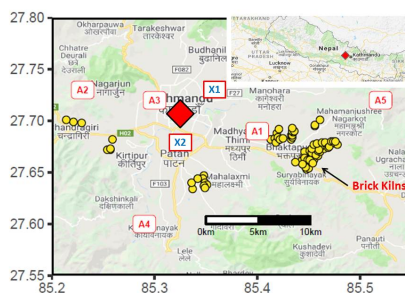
27.80
27.75
27.70
27.65
27.60
27.55
85.2
85.3
85.4
85.5
Okharpauwa
ओखरपौवा
Tarakeshwar
तारकेश्वर
Budhanilkantha
बुढानिलकण्ठ
F087
Nagarjun
नागार्जुन
Chandragiri
चन्द्रागिरी
A2
A3
X1
Kathmandu
F27
Manohara
मनोहरा
Mahamanjushree
Nagarkot
महामञ्जुश्री नगरकोट
A5
A1
Madhyapur Thimi
मध्यपुर थिमी
Bhaktapur
भक्तपुर
X2
Patan
पाटन
Kirtipur
कीर्तिपुर
H02
F103
Mahalaxmi
महालक्ष्मी
Suryabinayak
सूर्यविनायक
Brick Kilns
Dakshinkali
दक्षिणकाली
A4
Kathmandu
Lele
0km
5km
10km
Kushadevi
Panauti
पनौती
Nepal
Kathmandu
Lucknow